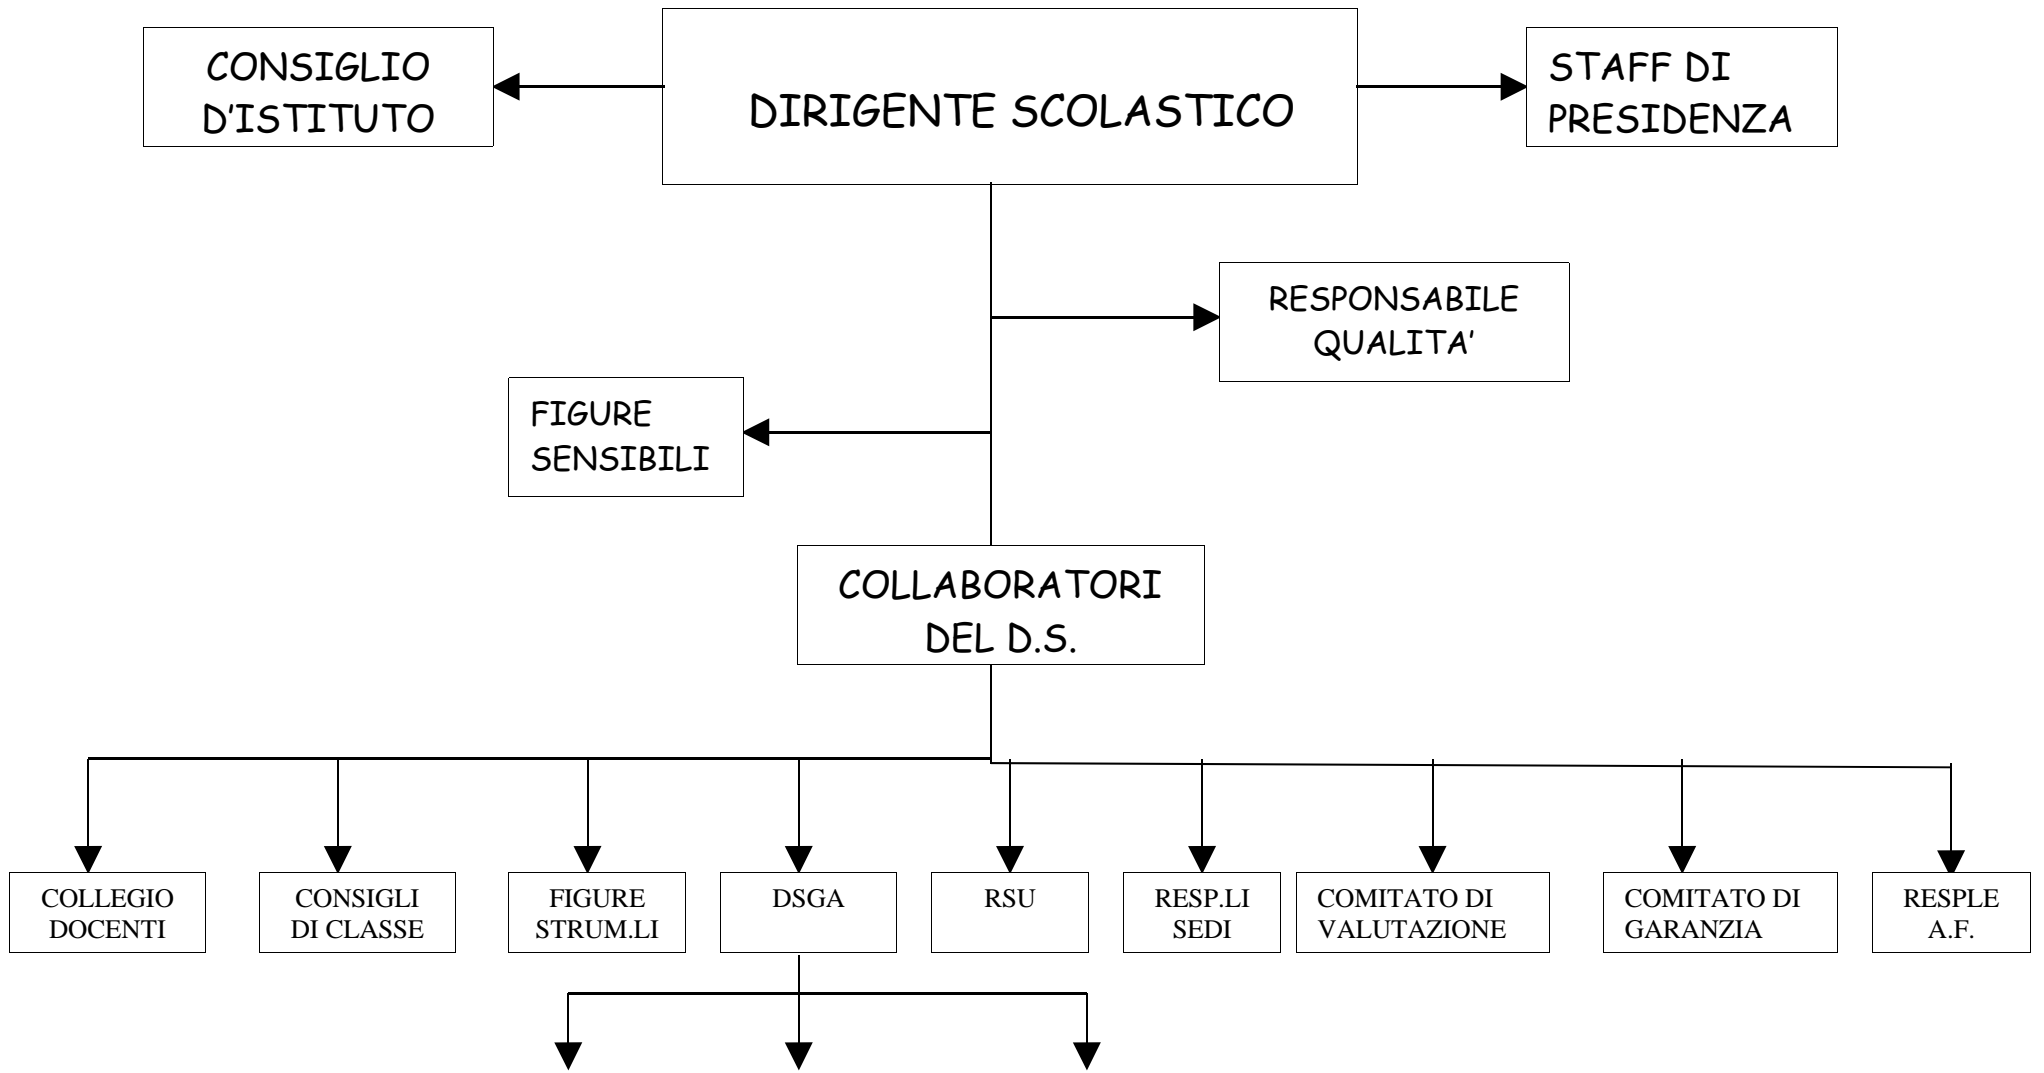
CONSIGLIO D'ISTITUTO

DIRIGENTE SCOLASTICO

STAFF DI PRESIDENZA

RESPONSABILE QUALITA'

FIGURE SENSIBILI

COLLABORATORI DEL D.S.

COLLEGIO DOCENTI

CONSIGLI DI CLASSE

FIGURE STRUM.LI

DSGA

RSU

RESP.LI SEDI

COMITATO DI VALUTAZIONE

COMITATO DI GARANZIA

RESPLE A.F.